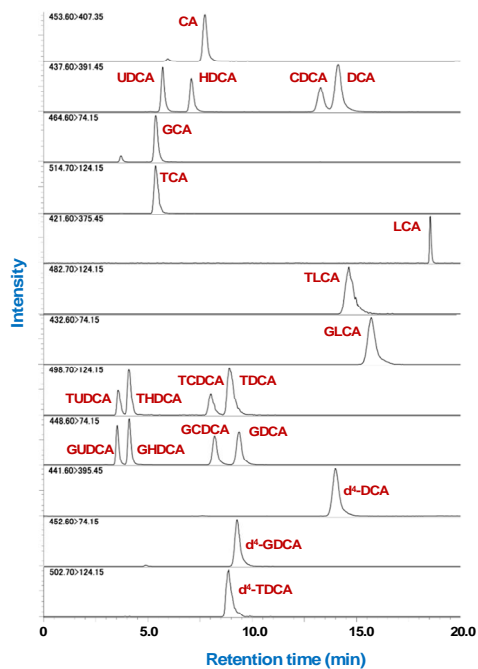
453.60>407.35
CA

437.60>391.45
UDCA
HDCA
CDCA
DCA

464.60>74.15
GCA

514.70>124.15
TCA

421.60>375.45
LCA

482.70>124.15
TLCA

432.60>74.15
GLCA

498.70>124.15
TUDCA
THDCA
TCDCA
TDCA

448.60>74.15
GUDCA
GHDCA
GCDCA
GDCA

441.60>395.45
$d^4$-DCA

452.60>74.15
$d^4$-GDCA

502.70>124.15
$d^4$-TDCA

Intensity

0
5.0
10.0
15.0
20.0
Retention time (min)